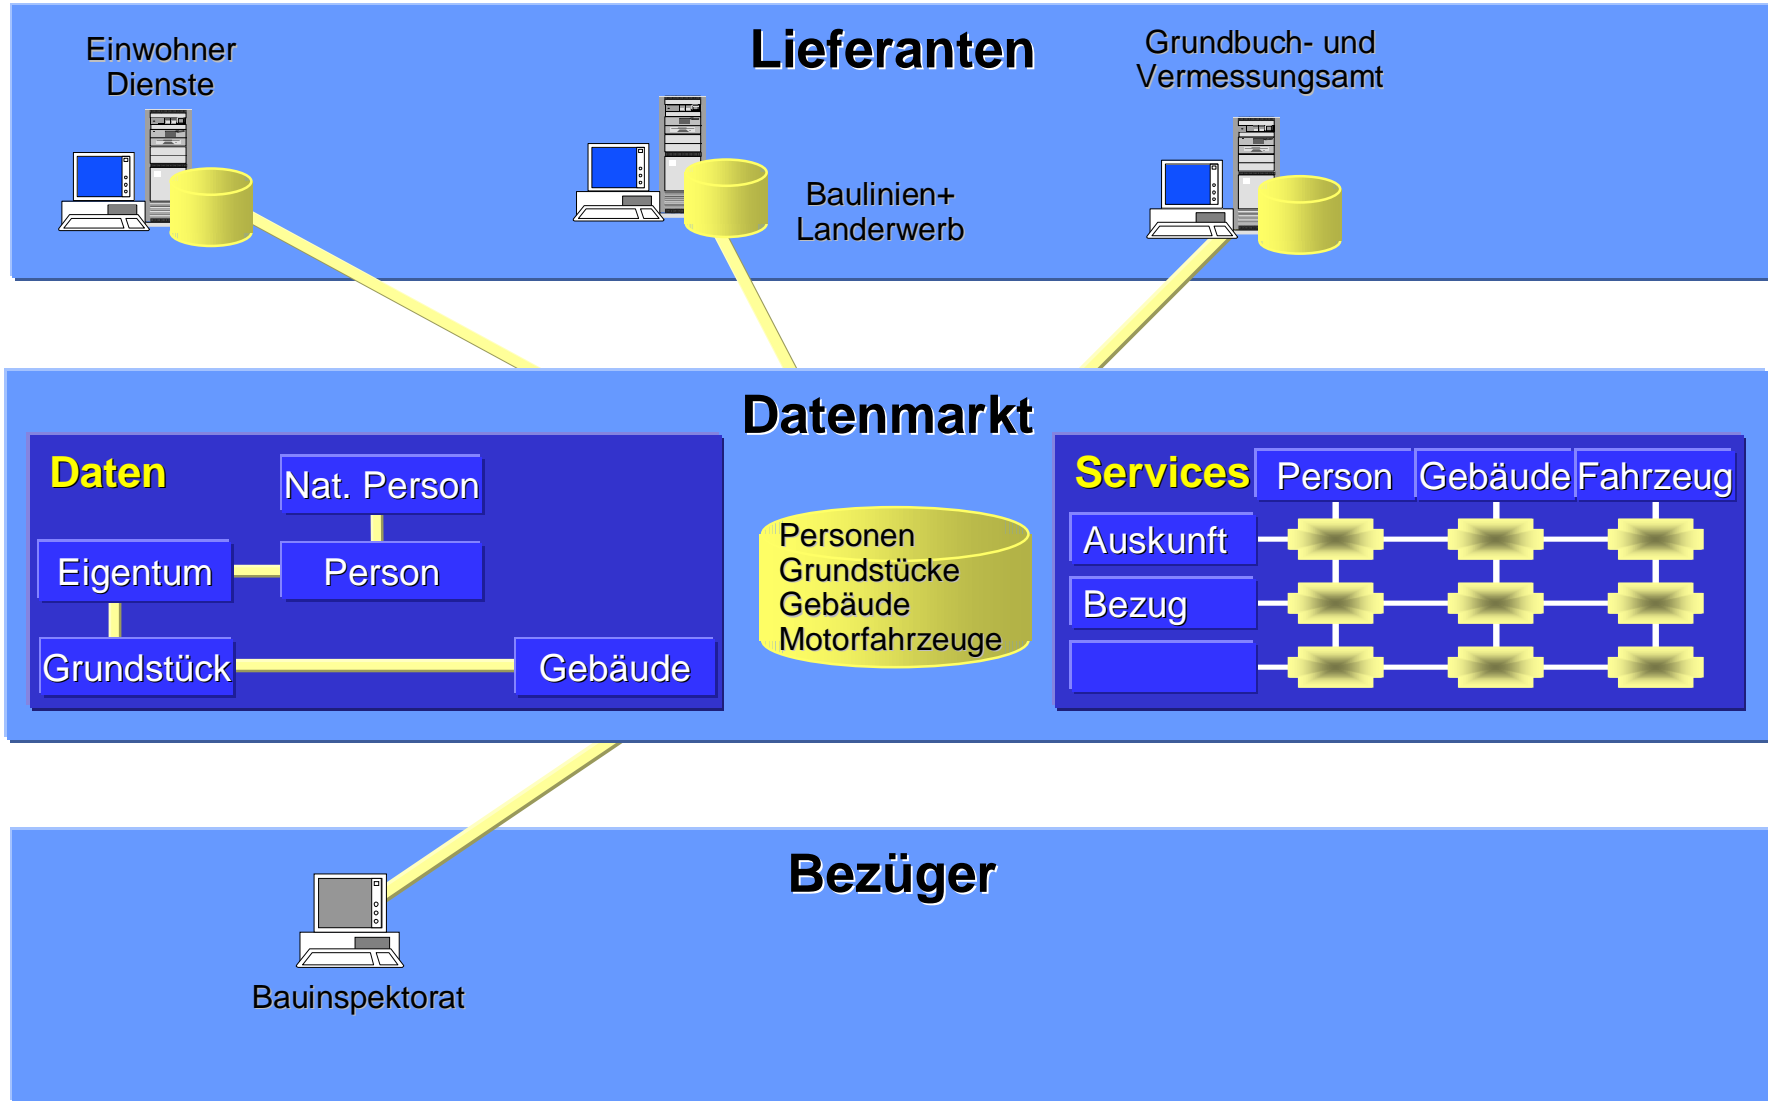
Einwohner Dienste

Lieferanten

Grundbuch- und Vermessungsamt

Baulinien+ Landerwerb

Datenmarkt

Daten

Nat. Person

Eigentum

Person

Grundstück

Gebäude

Personen
Grundstücke
Gebäude
Motorfahrzeuge

Services

Person

Gebäude

Fahrzeug

Auskunft

Bezug

Bezüger

Bauinspektorat